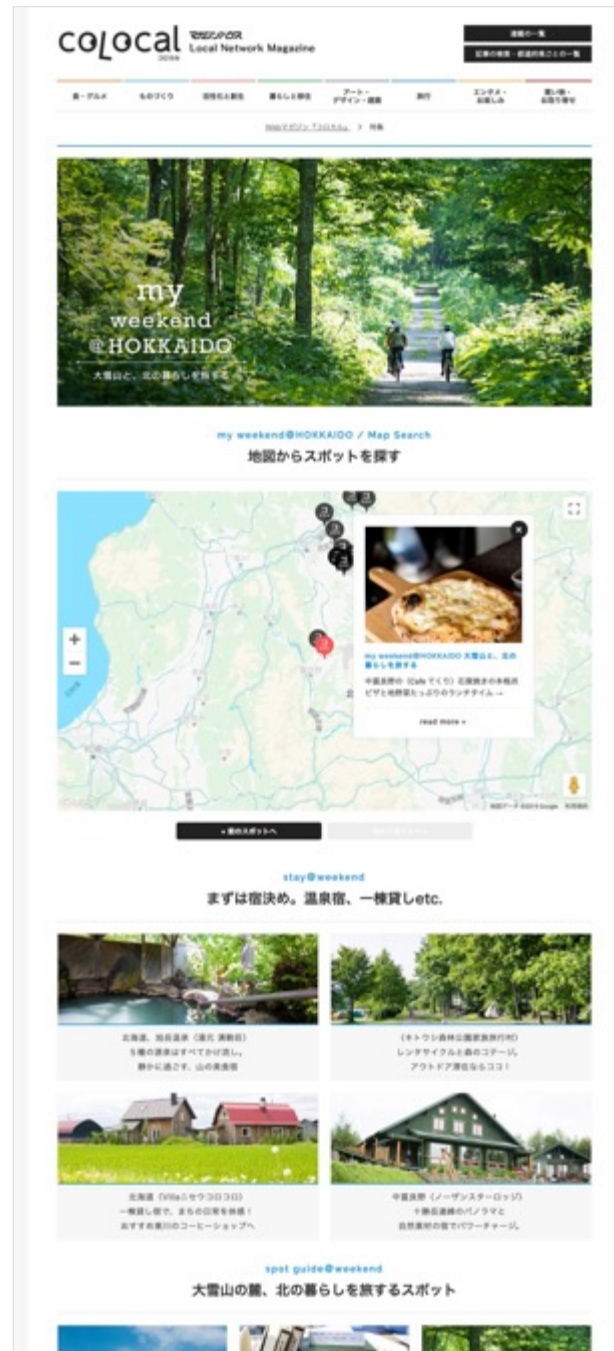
colocal マガジンハウス Local Network Magazine

連載の一覧

記事の検索・都道府県ごとの一覧

食・グルメ | ものづくり | 活性化と創生 | 暮らしと移住 | アート・デザイン・建築 | 旅行 | エンタメ・お楽しみ | 買い物・お取り寄せ

Webマガジン「コロカル」 > 特集

my weekend @HOKKAIDO

大雪山と、北の暮らしを旅する

my weekend@HOKKAIDO / Map Search

地図からスポットを探す

my weekend@HOKKAIDO 大雪山と、北の暮らしを旅する

中富良野の〈cafe てくり〉石窯焼きの本格派ピザと地野菜たっぷりのランチタイム →

read more »

« 前のスポットへ

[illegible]

stay@weekend

まずは宿決め。温泉宿、一棟貸しetc.

北海道、旭岳温泉〈湯元 湧駒荘〉5種の源泉はすべてかけ流し。静かに過ごす、山の湯宿

〈キトウシ森林公園家族旅行村〉レンタサイクルと森のコテージ。アウトドア派ならココ！

北海道〈Villaミセウコロコロ〉一棟貸し宿で、まちの日常を体感！おすすめ東川のコーヒーショップへ

中富良野〈ノーザンスターロッジ〉十勝岳連峰のパノラマと自然素材の宿でパワーチャージ。

spot guide@weekend

大雪山の麓、北の暮らしを旅するスポット